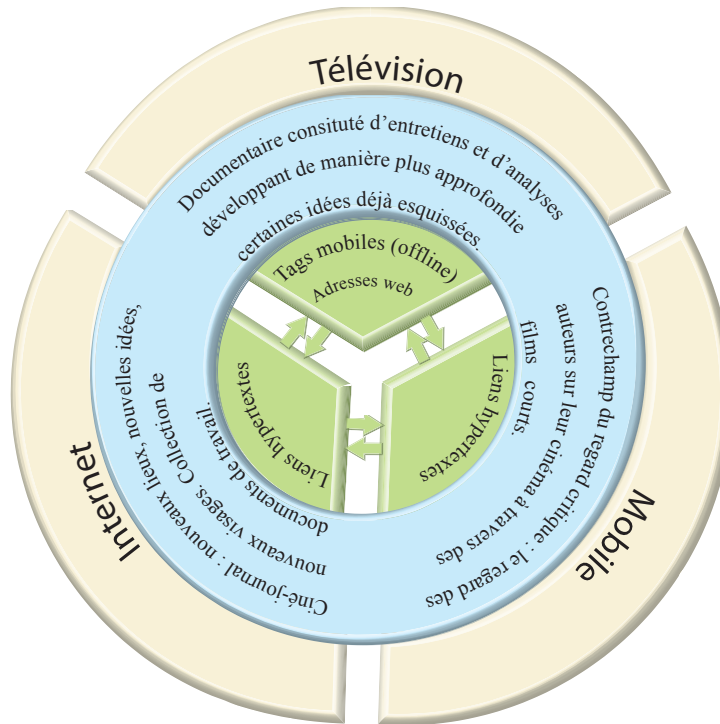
Télévision

Documentaire consituté d'entretiens et d'analyses développant de manière plus approfondie certaines idées déjà esquissées.

Tags mobiles (offline)
Adresses web

Mobile

Contrechamp du regard critique : le regard des auteurs sur leur cinéma à travers des films courts.

Liens hypertextes

Internet

Ciné-journal : nouveaux lieux, nouvelles idées, nouveaux visages. Collection de documents de travail.

Liens hypertextes